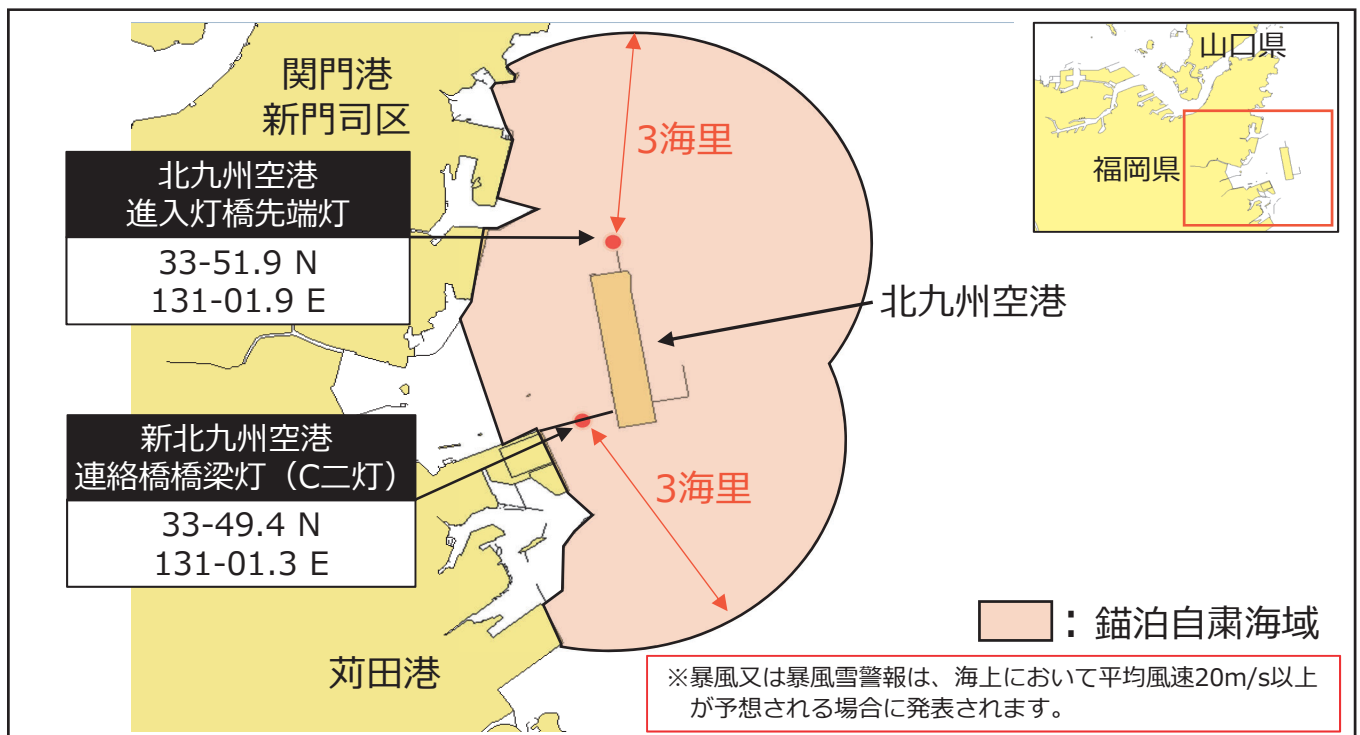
関門港
新門司区

北九州空港
進入灯橋先端灯

33-51.9 N
131-01.9 E

3海里

山口県

福岡県

北九州空港

新北九州空港
連絡橋橋梁灯（C二灯）

33-49.4 N
131-01.3 E

3海里

：錨泊自粛海域

苅田港

※暴風又は暴風雪警報は、海上において平均風速20m/s以上が予想される場合に発表されます。